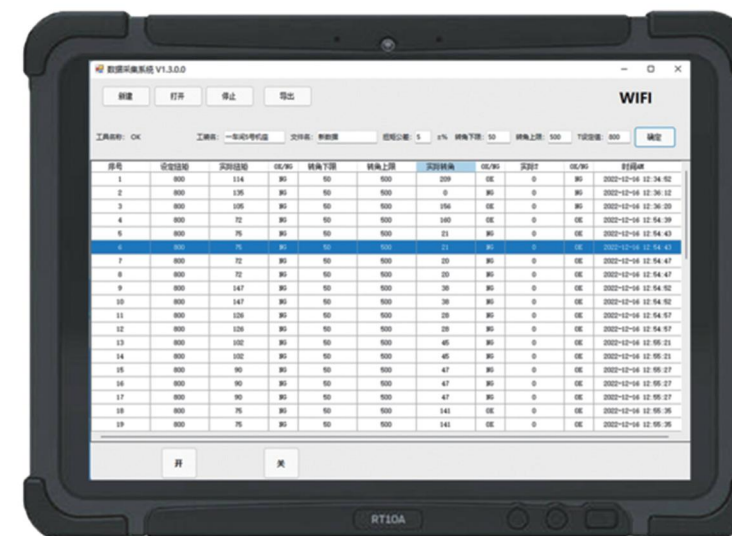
数据采集系统 V1.3.0.0

新建 打开 停止 导出

WIFI

工具名称: OK 工装线: 一车间5号机器 文件名: 新数据 扭矩公差: 5 ±% 转角下限: 50 转角上限: 500 T设定值: 800 确定

| 序号 | 设定扭矩 | 实际扭矩 | OK/NG | 转角下限 | 转角上限 | 实际转角 | OK/NG | 实际T | OK/NG | 时间dt |
|---|---|---|---|---|---|---|---|---|---|---|
| 1 | 800 | 114 | NG | 50 | 500 | 209 | OK | 0 | NG | 2022-12-16 12:34:52 |
| 2 | 800 | 135 | NG | 50 | 500 | 0 | NG | 0 | NG | 2022-12-16 12:36:12 |
| 3 | 800 | 105 | NG | 50 | 500 | 156 | OK | 0 | NG | 2022-12-16 12:36:20 |
| 4 | 800 | 72 | NG | 50 | 500 | 140 | OK | 0 | OK | 2022-12-16 12:54:39 |
| 5 | 800 | 75 | NG | 50 | 500 | 21 | NG | 0 | OK | 2022-12-16 12:54:43 |
| 6 | 800 | 75 | NG | 50 | 500 | 21 | NG | 0 | OK | 2022-12-16 12:54:43 |
| 7 | 800 | 72 | NG | 50 | 500 | 20 | NG | 0 | OK | 2022-12-16 12:54:47 |
| 8 | 800 | 72 | NG | 50 | 500 | 20 | NG | 0 | OK | 2022-12-16 12:54:47 |
| 9 | 800 | 147 | NG | 50 | 500 | 38 | NG | 0 | OK | 2022-12-16 12:54:52 |
| 10 | 800 | 147 | NG | 50 | 500 | 38 | NG | 0 | OK | 2022-12-16 12:54:52 |
| 11 | 800 | 126 | NG | 50 | 500 | 28 | NG | 0 | OK | 2022-12-16 12:54:57 |
| 12 | 800 | 126 | NG | 50 | 500 | 28 | NG | 0 | OK | 2022-12-16 12:54:57 |
| 13 | 800 | 102 | NG | 50 | 500 | 45 | NG | 0 | OK | 2022-12-16 12:55:21 |
| 14 | 800 | 102 | NG | 50 | 500 | 45 | NG | 0 | OK | 2022-12-16 12:55:21 |
| 15 | 800 | 90 | NG | 50 | 500 | 47 | NG | 0 | OK | 2022-12-16 12:55:27 |
| 16 | 800 | 90 | NG | 50 | 500 | 47 | NG | 0 | OK | 2022-12-16 12:55:27 |
| 17 | 800 | 90 | NG | 50 | 500 | 47 | NG | 0 | OK | 2022-12-16 12:55:27 |
| 18 | 800 | 75 | NG | 50 | 500 | 141 | OK | 0 | OK | 2022-12-16 12:55:35 |
| 19 | 800 | 75 | NG | 50 | 500 | 141 | OK | 0 | OK | 2022-12-16 12:55:35 |

开 关

RT10A